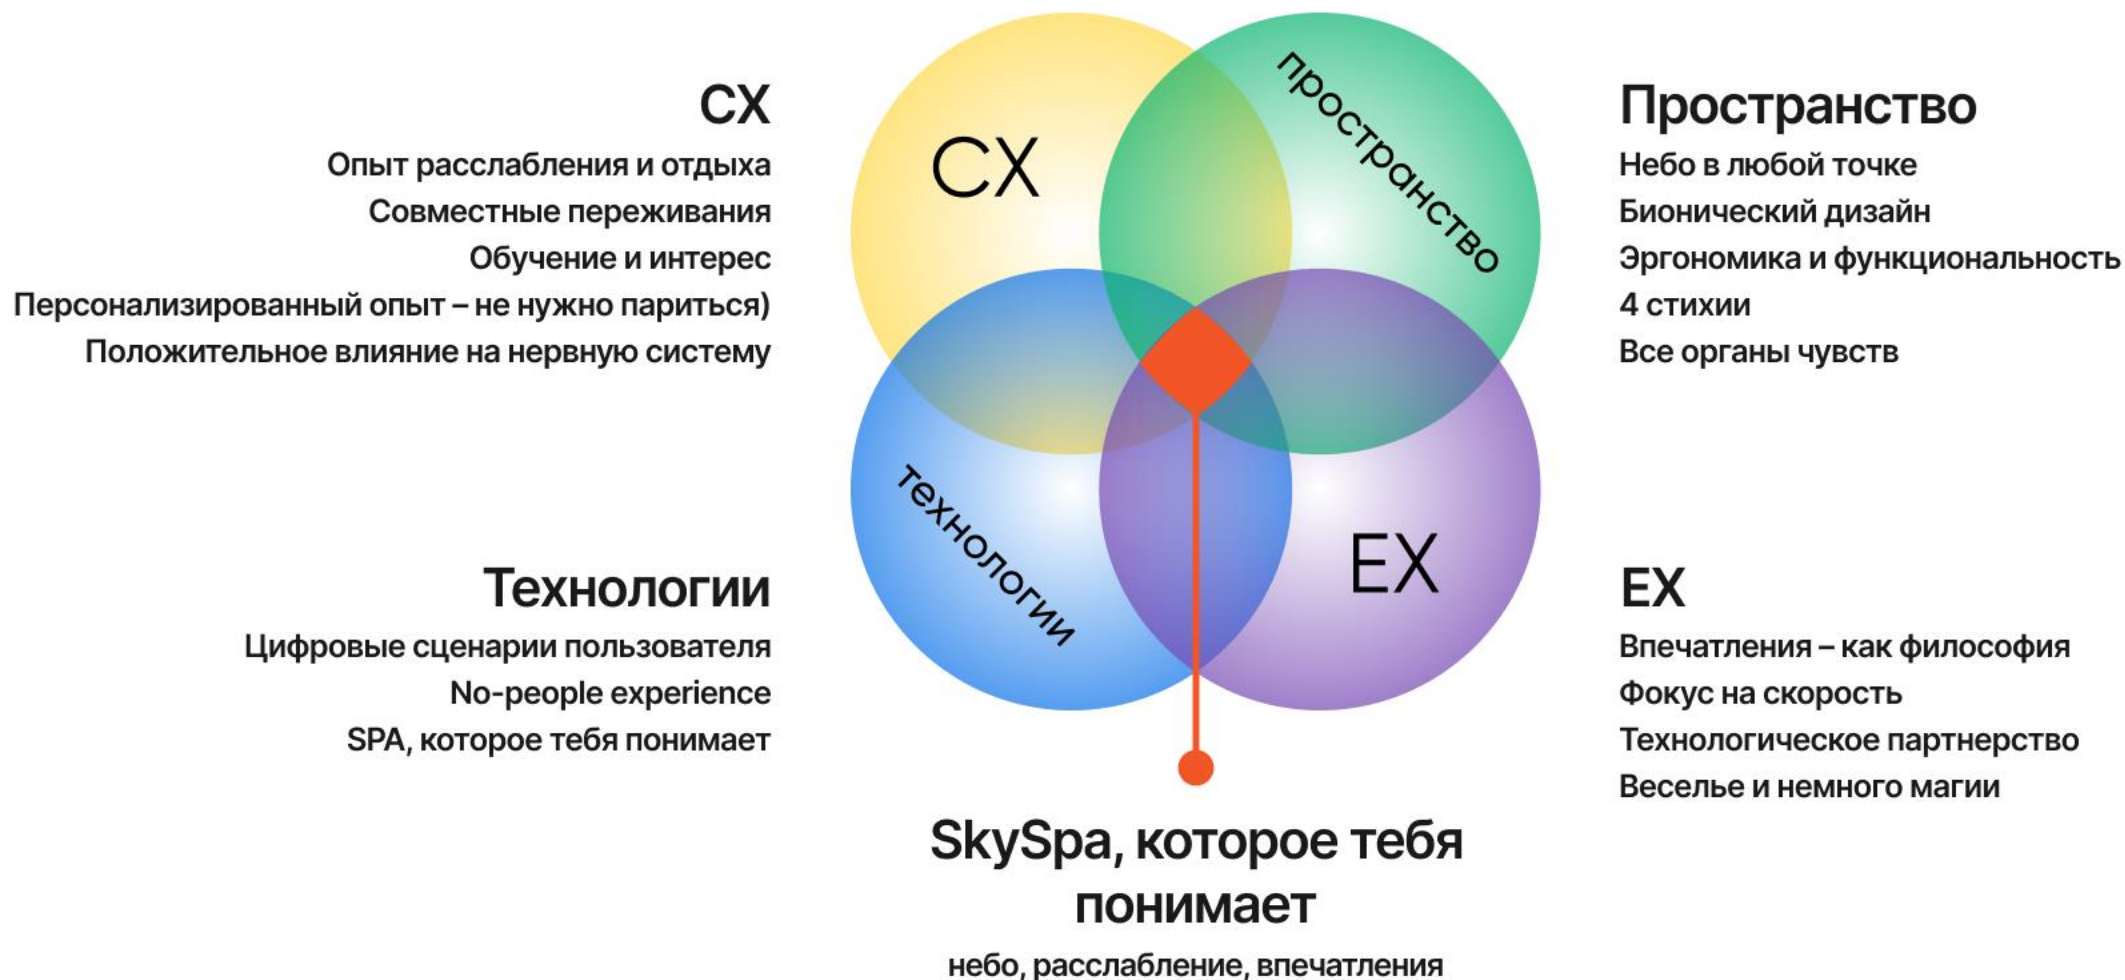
CX

Опыт расслабления и отдыха
Совместные переживания
Обучение и интерес
Персонализированный опыт – не нужно париться)
Положительное влияние на нервную систему

CX

пространство

Пространство

Небо в любой точке
Бионический дизайн
Эргономика и функциональность
4 стихии
Все органы чувств

Технологии

Цифровые сценарии пользователя
No-people experience
SPA, которое тебя понимает

технологии

EX

EX

Впечатления – как философия
Фокус на скорость
Технологическое партнерство
Веселье и немного магии

SkySpa, которое тебя понимает

небо, расслабление, впечатления